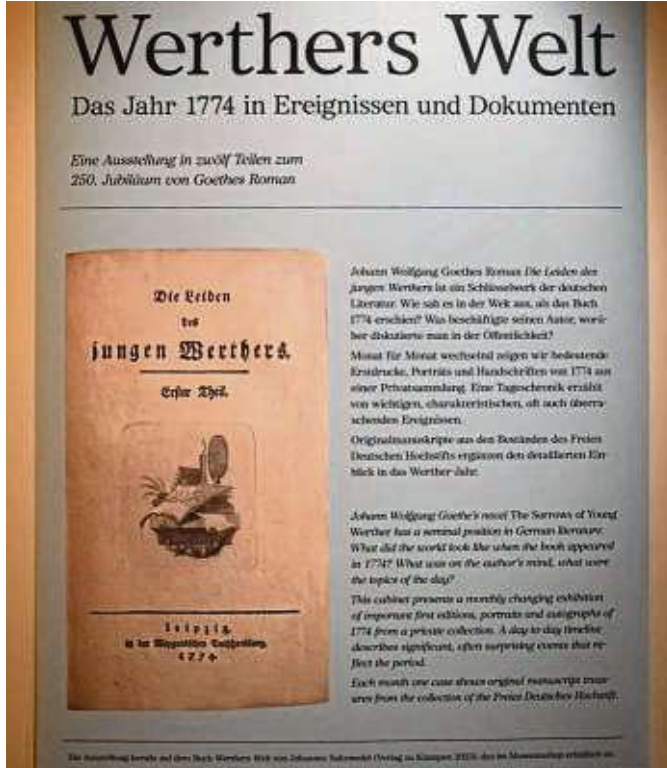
Werthers Welt

Das Jahr 1774 in Ereignissen und Dokumenten

Eine Ausstellung in zwölf Teilen zum 250. Jubiläum von Goethes Roman

Die Leiden des jungen Werthers.

Erster Theil.

Leipzig, in der Weygandschen Buchhandlung. 1774.

Johann Wolfgang Goethes Roman Die Leiden des jungen Werthers ist ein Schlüsselwerk der deutschen Literatur. Wie sah es in der Welt aus, als das Buch 1774 erschien? Was beschäftigte seinen Autor, worüber diskutierte man in der Öffentlichkeit?

Monat für Monat wechselnd zeigen wir bedeutende Erstdrucke, Porträts und Handschriften von 1774 aus einer Privatsammlung. Eine Tageschronik erzählt von wichtigen, charakteristischen, oft auch überraschenden Ereignissen.

Originalmanuskripte aus den Beständen des Freien Deutschen Hochstifts ergänzen den detaillierten Einblick in das Werther-Jahr.

Johann Wolfgang Goethe's novel The Sorrows of Young Werther has a seminal position in German literature. What did the world look like when the book appeared in 1774? What was on the author's mind, what were the topics of the day?

This cabinet presents a monthly changing exhibition of important first editions, portraits and autographs of 1774 from a private collection. A day to day timeline describes significant, often surprising events that reflect the period.

Each month one case shows original manuscript treasures from the collection of the Freies Deutsches Hochstift.

Die Ausstellung beruht auf dem Buch Werthers Welt von Johannes Saltzwedel (Verlag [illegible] 2023), das im Museumsshop erhältlich ist.